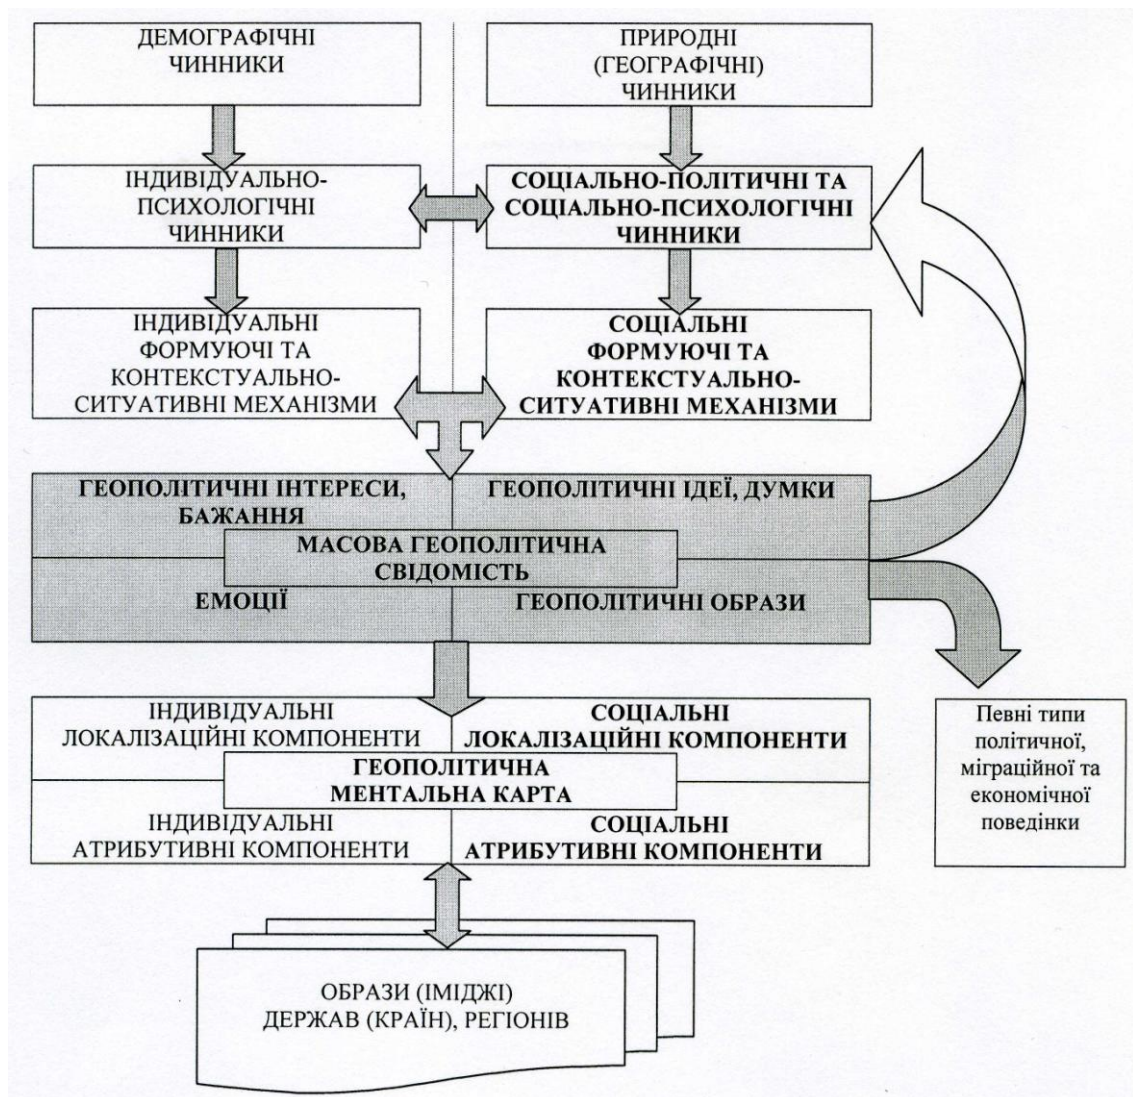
ДЕМОГРАФІЧНІ ЧИННИКИ

ПРИРОДНІ (ГЕОГРАФІЧНІ) ЧИННИКИ

ІНДИВІДУАЛЬНО-ПСИХОЛОГІЧНІ ЧИННИКИ

СОЦІАЛЬНО-ПОЛІТИЧНІ ТА СОЦІАЛЬНО-ПСИХОЛОГІЧНІ ЧИННИКИ

ІНДИВІДУАЛЬНІ ФОРМУЮЧІ ТА КОНТЕКСТУАЛЬНО-СИТУАТИВНІ МЕХАНІЗМИ

СОЦІАЛЬНІ ФОРМУЮЧІ ТА КОНТЕКСТУАЛЬНО-СИТУАТИВНІ МЕХАНІЗМИ

ГЕОПОЛІТИЧНІ ІНТЕРЕСИ, БАЖАННЯ

ГЕОПОЛІТИЧНІ ІДЕЇ, ДУМКИ

МАСОВА ГЕОПОЛІТИЧНА СВІДОМІСТЬ

ЕМОЦІЇ

ГЕОПОЛІТИЧНІ ОБРАЗИ

ІНДИВІДУАЛЬНІ ЛОКАЛІЗАЦІЙНІ КОМПОНЕНТИ

СОЦІАЛЬНІ ЛОКАЛІЗАЦІЙНІ КОМПОНЕНТИ

ГЕОПОЛІТИЧНА МЕНТАЛЬНА КАРТА

ІНДИВІДУАЛЬНІ АТРИБУТИВНІ КОМПОНЕНТИ

СОЦІАЛЬНІ АТРИБУТИВНІ КОМПОНЕНТИ

Певні типи політичної, міграційної та економічної поведінки

ОБРАЗИ (ІМІДЖІ) ДЕРЖАВ (КРАЇН), РЕГІОНІВ